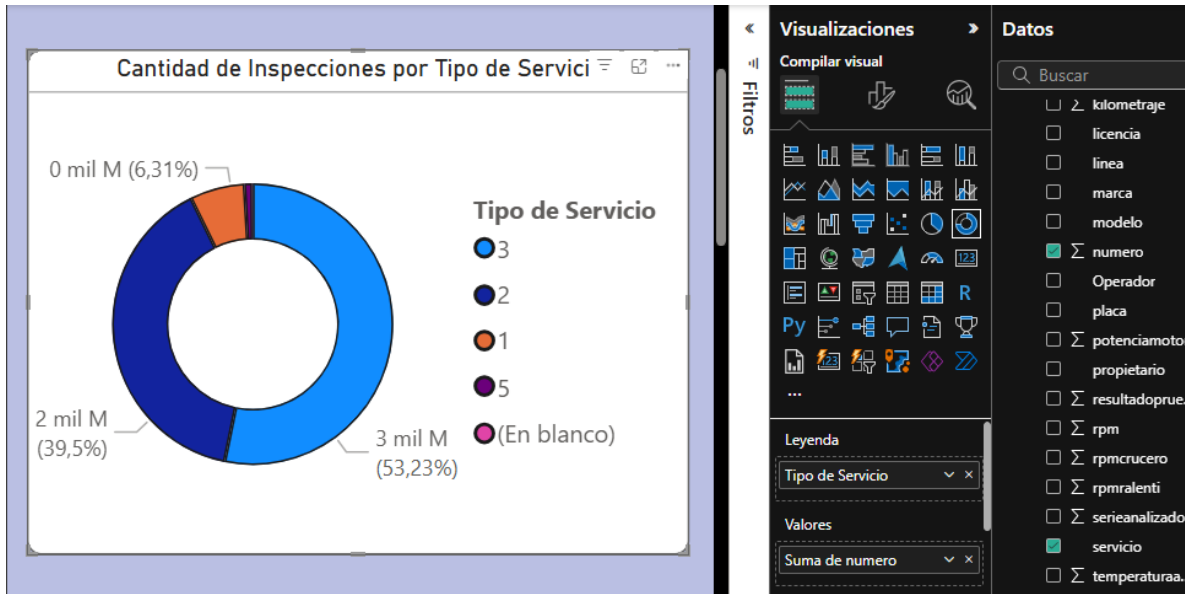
Cantidad de Inspecciones por Tipo de Servici

0 mil M (6,31%)

Tipo de Servicio
3
2
1
5
(En blanco)

2 mil M (39,5%)

3 mil M (53,23%)

Filtros

Visualizaciones
Compilar visual

R
Py
...

Leyenda
Tipo de Servicio

Valores
Suma de numero

Datos
Buscar
kilometraje
licencia
linea
marca
modelo
numero
Operador
placa
potenciamoto
propietario
resultadoprue
rpm
rpmcrucero
rpmralenti
serieanalizado
servicio
temperaturaa